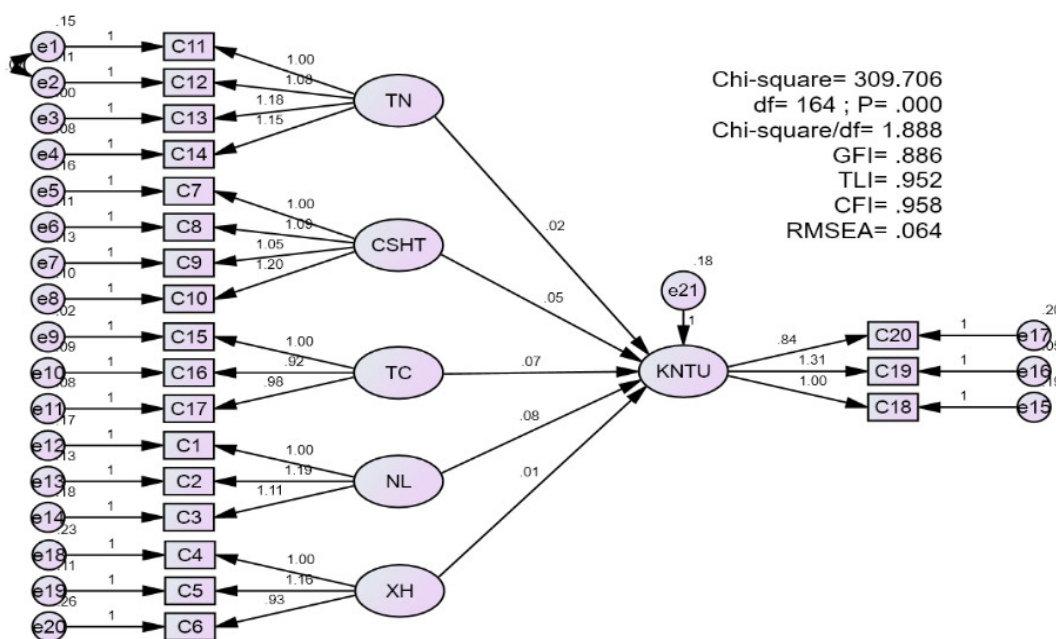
.15
e1 1 C11
.11
.04
e2 1 C12
.00
e3 1 C13
.08
e4 1 C14
.16
e5 1 C7
.11
e6 1 C8
.13
e7 1 C9
.10
e8 1 C10
.02
e9 1 C15
.09
e10 1 C16
.08
e11 1 C17
.17
e12 1 C1
.13
e13 1 C2
.18
e14 1 C3
.23
e18 1 C4
.11
e19 1 C5
.26
e20 1 C6

1.00
1.08
1.18
1.15
TN

1.00
1.09
1.05
1.20
CSHT

1.00
.92
.98
TC

1.00
1.19
1.11
NL

1.00
1.16
.93
XH

.02
.05
.07
.08
.01

.18
e21
1
KNTU

.84
1.31
1.00
C20 1 e17
C19 1 e16
C18 1 e15
.20
.05
.19

Chi-square= 309.706
df= 164 ; P= .000
Chi-square/df= 1.888
GFI= .886
TLI= .952
CFI= .958
RMSEA= .064